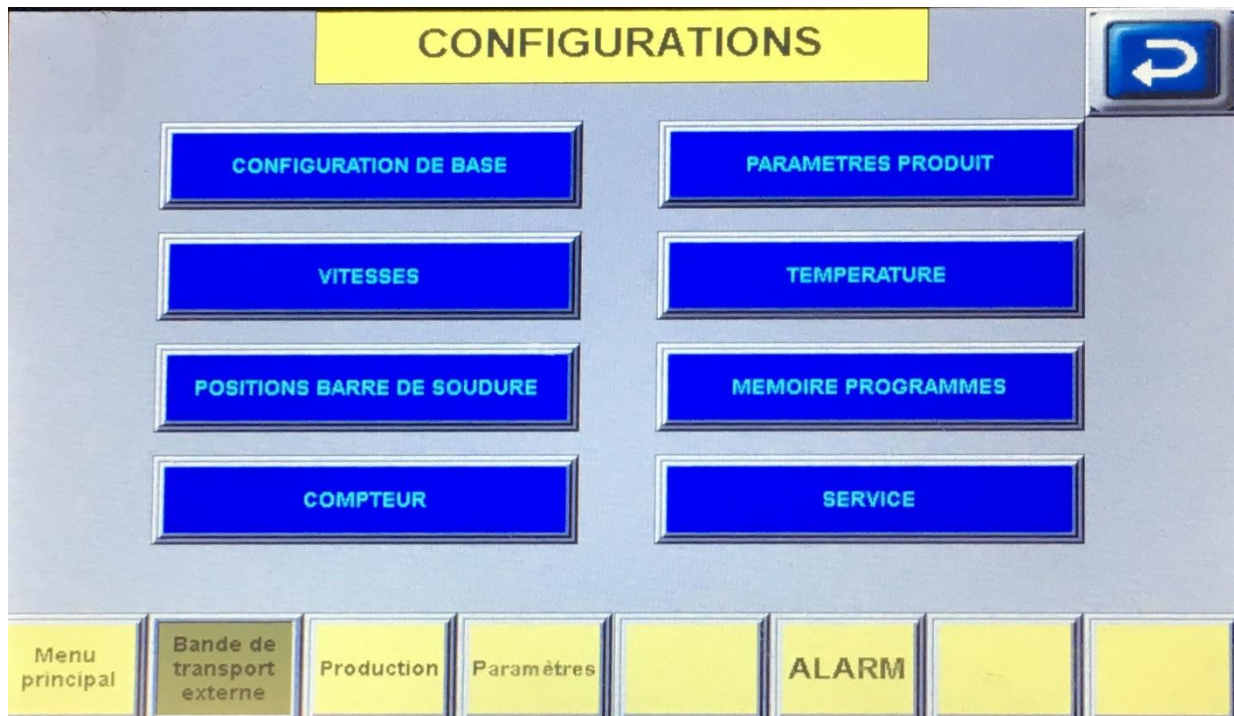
CONFIGURATIONS

CONFIGURATION DE BASE

PARAMETRES PRODUIT

VITESSES

TEMPERATURE

POSITIONS BARRE DE SOUDURE

MEMOIRE PROGRAMMES

COMPTEUR

SERVICE

Menu principal

Bande de transport externe

Production

Paramètres

ALARM